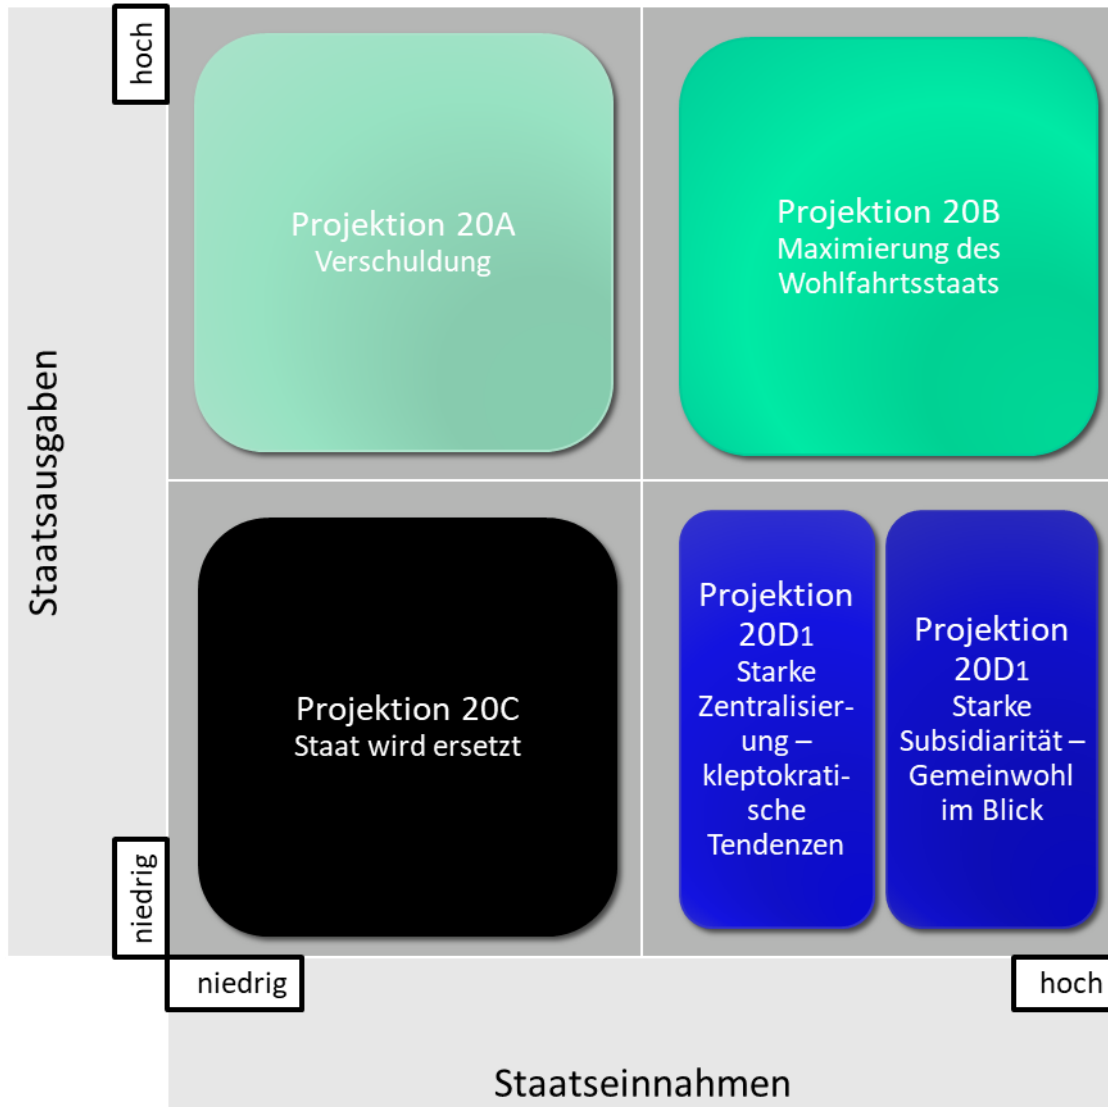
Staatsausgaben

hoch

niedrig

Projektion 20A
Verschuldung

Projektion 20B
Maximierung des Wohlfahrtsstaats

Projektion 20C
Staat wird ersetzt

Projektion 20D1
Starke Zentralisierung – kleptokratische Tendenzen

Projektion 20D1
Starke Subsidiarität – Gemeinwohl im Blick

niedrig

hoch

Staatseinnahmen